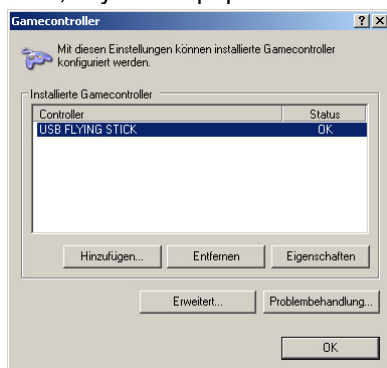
Gamecontroller

?

X

Mit diesen Einstellungen können installierte Gamecontroller konfiguriert werden.

Installierte Gamecontroller

| Controller | Status |
|---|---|
| USB FLYING STICK | OK |

Hinzufügen...

Entfernen

Eigenschaften

Erweitert...

Problembehandlung...

OK